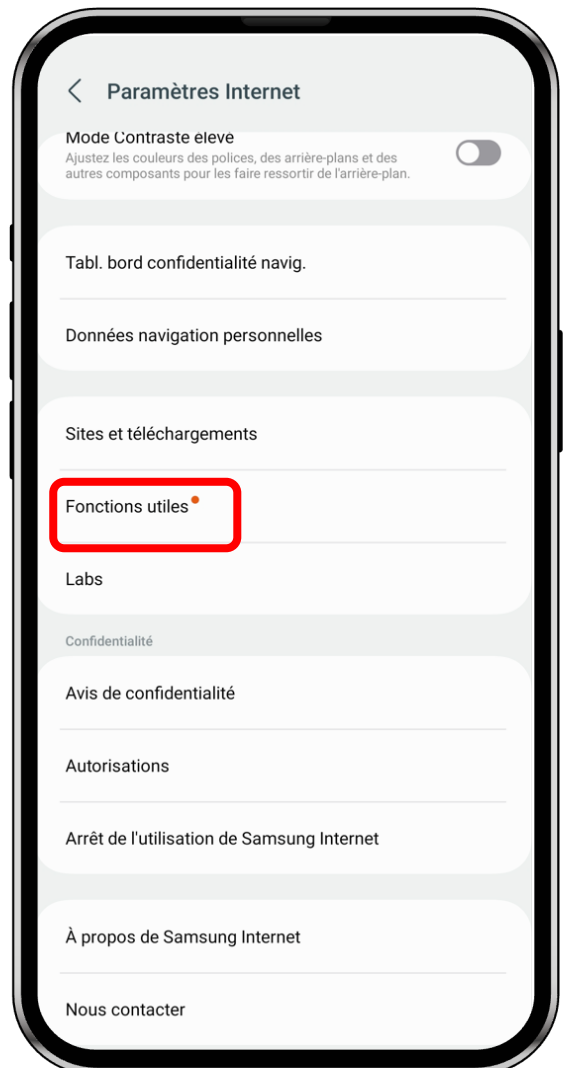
Paramètres Internet

Mode Contraste élevé
Ajustez les couleurs des polices, des arrière-plans et des autres composants pour les faire ressortir de l'arrière-plan.

Tabl. bord confidentialité navig.

Données navigation personnelles

Sites et téléchargements

Fonctions utiles

Labs

Confidentialité

Avis de confidentialité

Autorisations

Arrêt de l'utilisation de Samsung Internet

À propos de Samsung Internet

Nous contacter